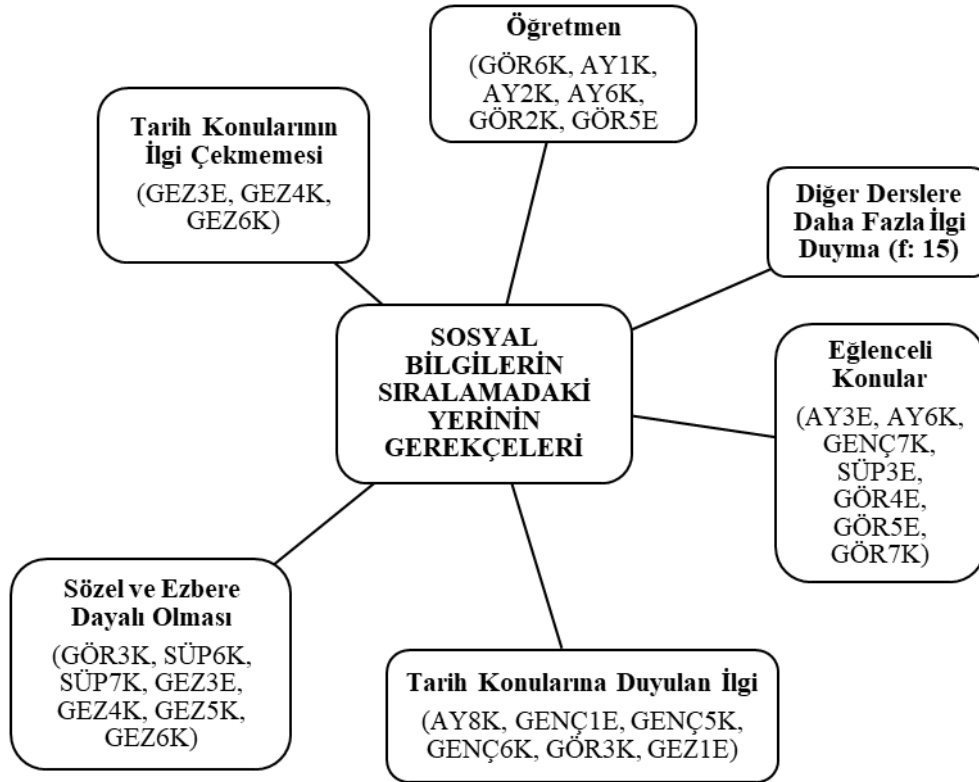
Öğretmen
(GÖR6K, AY1K, AY2K, AY6K, GÖR2K, GÖR5E

Tarih Konularının İlgi Çekmemesi
(GEZ3E, GEZ4K, GEZ6K)

Diğer Derslere Daha Fazla İlgi Duyma (f: 15)

SOSYAL BİLGİLERİN SIRALAMADAKİ YERİNİN GEREKÇELERİ

Eğlenceli Konular
(AY3E, AY6K, GENÇ7K, SÜP3E, GÖR4E, GÖR5E, GÖR7K)

Sözel ve Ezbere Dayalı Olması
(GÖR3K, SÜP6K, SÜP7K, GEZ3E, GEZ4K, GEZ5K, GEZ6K)

Tarih Konularına Duyulan İlgi
(AY8K, GENÇ1E, GENÇ5K, GENÇ6K, GÖR3K, GEZ1E)